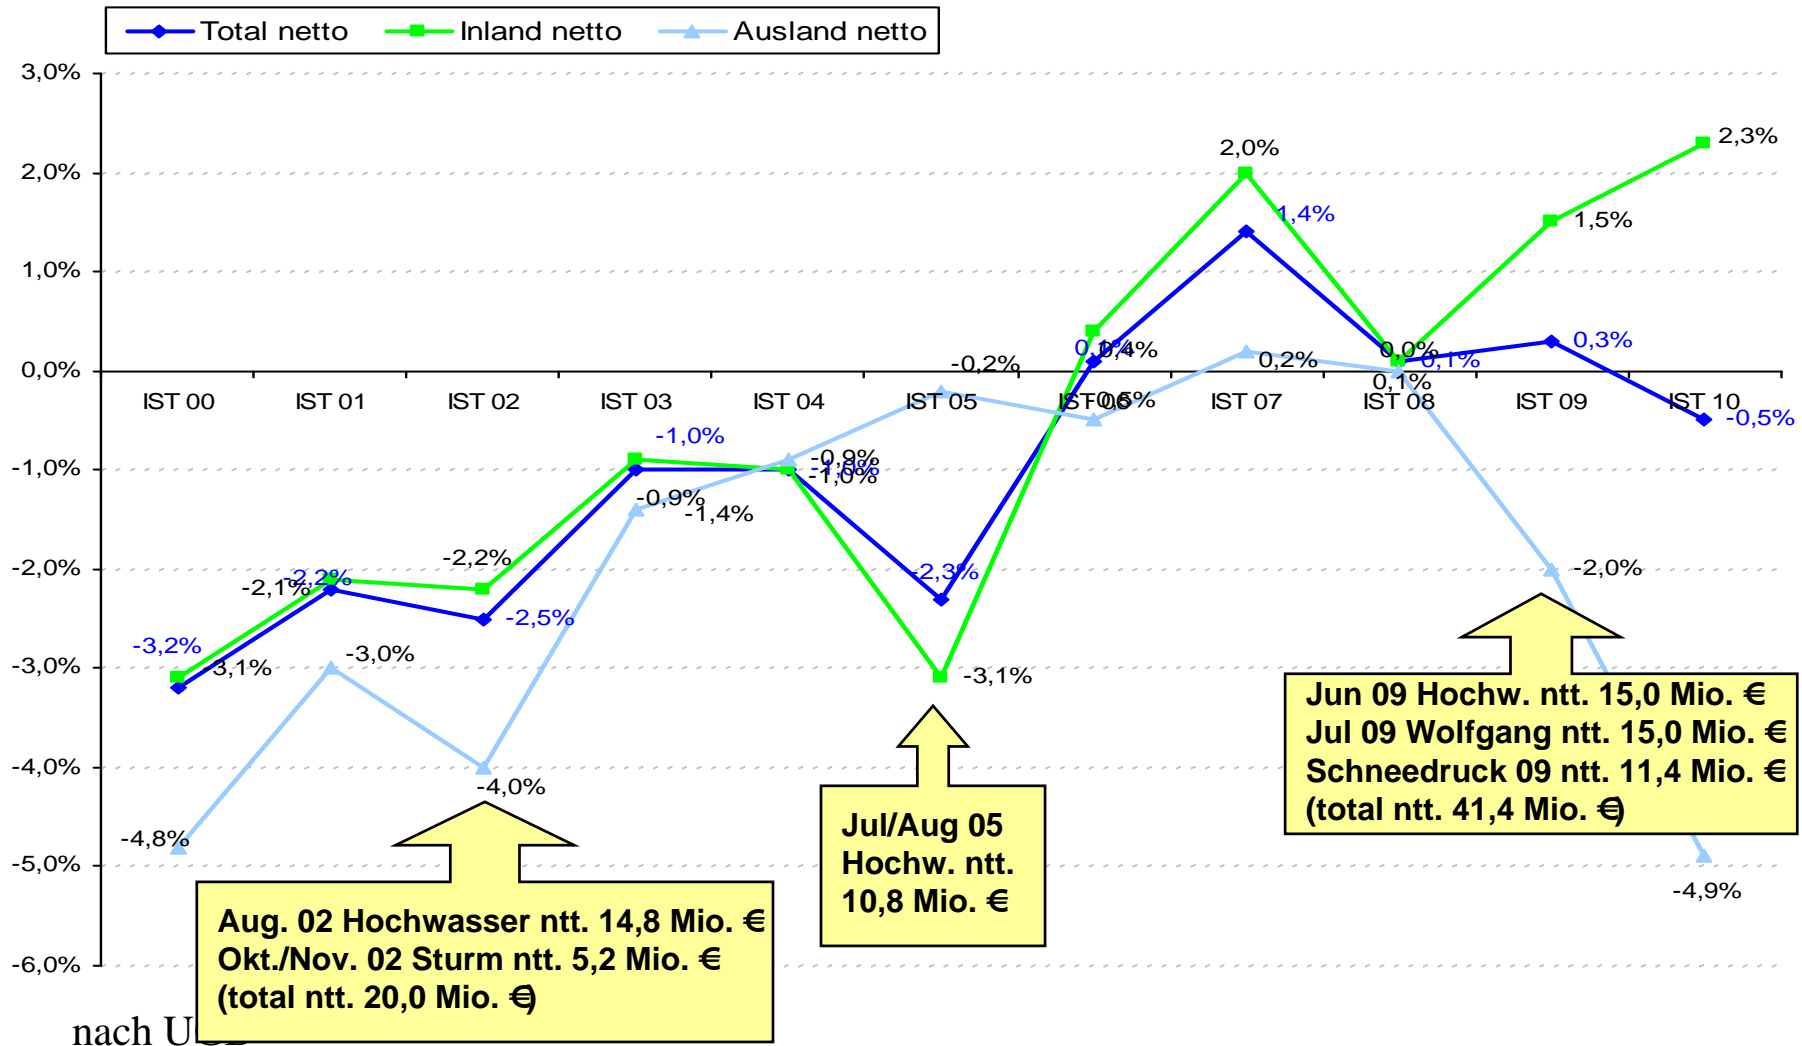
Total netto
Inland netto
Ausland netto

3,0%
2,0%
1,0%
0,0%
-1,0%
-2,0%
-3,0%
-4,0%
-5,0%
-6,0%

IST 00
IST 01
IST 02
IST 03
IST 04
IST 05
IST 06
IST 07
IST 08
IST 09
IST 10

-3,2%
-3,1%
-4,8%
-2,1%
-2,2%
-3,0%
-2,2%
-2,5%
-4,0%
-1,0%
-0,9%
-1,4%
-0,9%
-1,0%
-1,0%
-0,2%
-2,3%
-3,1%
0,1%
0,4%
-0,5%
2,0%
1,4%
0,2%
0,0%
0,1%
0,1%
1,5%
0,3%
-2,0%
2,3%
-0,5%
-4,9%

Aug. 02 Hochwasser ntt. 14,8 Mio. €
Okt./Nov. 02 Sturm ntt. 5,2 Mio. €
(total ntt. 20,0 Mio. €)

Jul/Aug 05
Hochw. ntt.
10,8 Mio. €

Jun 09 Hochw. ntt. 15,0 Mio. €
Jul 09 Wolfgang ntt. 15,0 Mio. €
Schneedruck 09 ntt. 11,4 Mio. €
(total ntt. 41,4 Mio. €)

nach U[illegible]